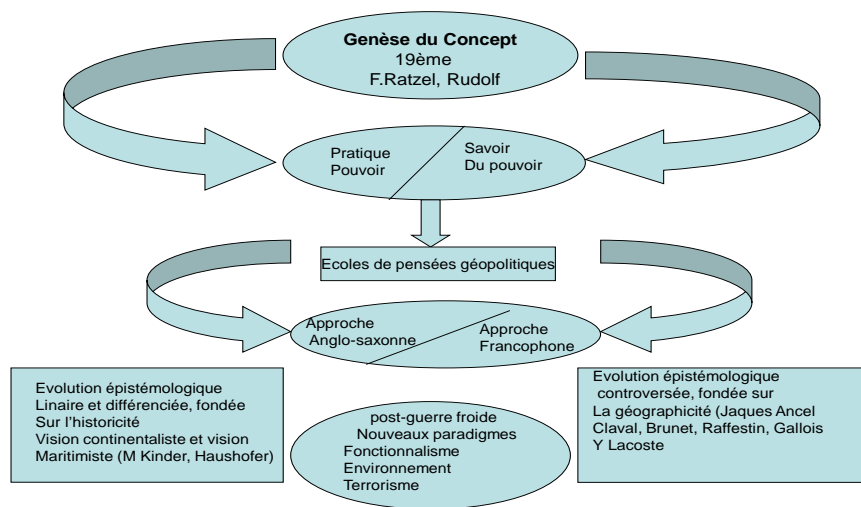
Genèse du Concept
19ème
F.Ratzel, Rudolf

Pratique
Pouvoir

Savoir
Du pouvoir

Ecoles de pensées géopolitiques

Approche
Anglo-saxonne

Approche
Francophone

Evolution épistémologique
Linaire et différenciée, fondée
Sur l'historicité
Vision continentaliste et vision
Maritimiste (M Kinder, Haushofer)

post-guerre froide
Nouveaux paradigmes
Fonctionnalisme
Environnement
Terrorisme

Evolution épistémologique
controversée, fondée sur
La géographicité (Jaques Ancel
Claval, Brunet, Raffestin, Gallois
Y Lacoste